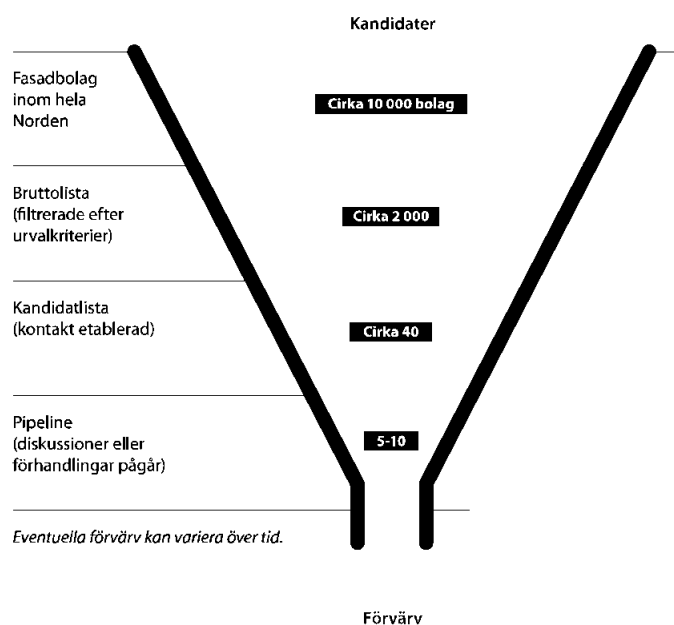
Kandidater

Fasadbolag inom hela Norden

Cirka 10 000 bolag

Bruttolista (filtrerade efter urvalkriterier)

Cirka 2 000

Kandidatlista (kontakt etablerad)

Cirka 40

Pipeline (diskussioner eller förhandlingar pågår)

5-10

Eventuella förvärv kan variera över tid.

Förvärv